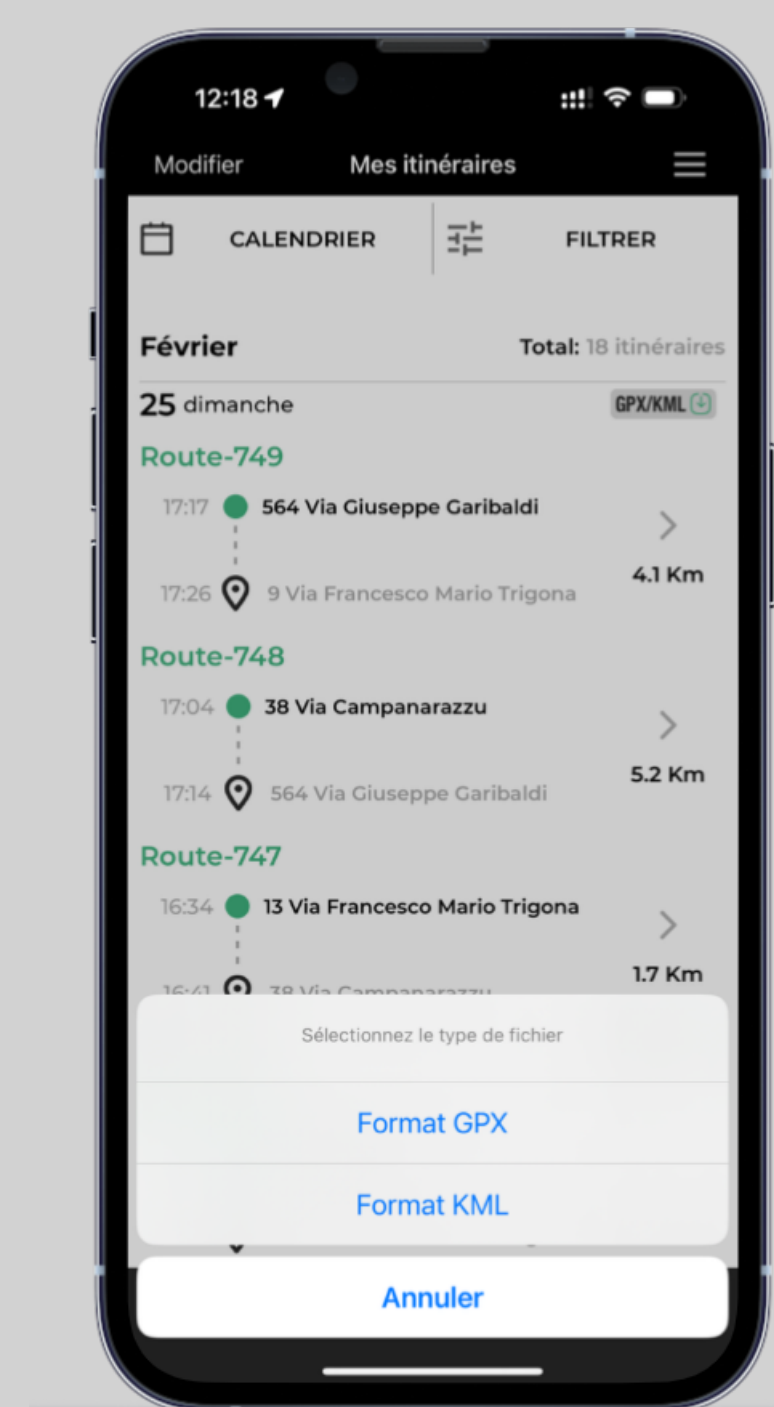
12:18

Modifier Mes itinéraires

CALENDRIER FILTRER

Février Total: 18 itinéraires

25 dimanche GPX/KML

Route-749

17:17 564 Via Giuseppe Garibaldi

17:26 9 Via Francesco Mario Trigona

4.1 Km

Route-748

17:04 38 Via Campanarazzu

17:14 564 Via Giuseppe Garibaldi

5.2 Km

Route-747

16:34 13 Via Francesco Mario Trigona

16:41 38 Via Campanarazzu

1.7 Km

Sélectionnez le type de fichier

Format GPX

Format KML

Annuler